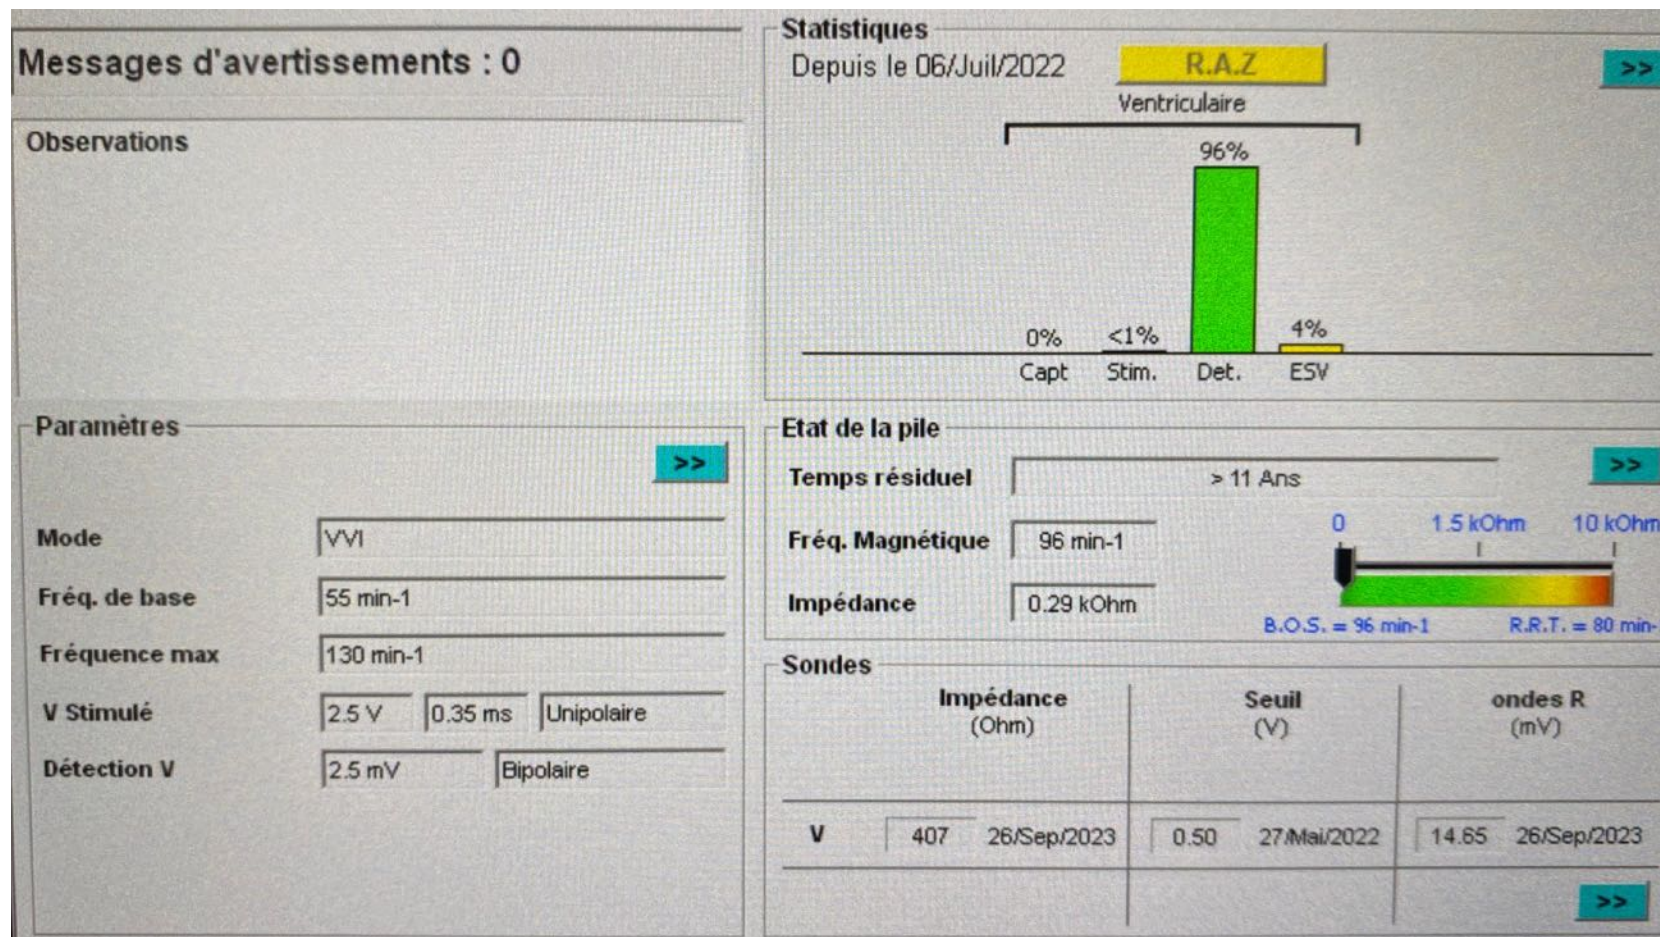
Messages d'avertissements : 0

Observations

Paramètres

>>

Mode VVI

Fréq. de base 55 min-1

Fréquence max 130 min-1

V Stimulé 2.5 V 0.35 ms Unipolaire

Détection V 2.5 mV Bipolaire

Statistiques

Depuis le 06/Juil/2022 R.A.Z

>>

Ventriculaire

96%

0% <1% 4%

Capt Stim. Det. ESV

Etat de la pile

Temps résiduel > 11 Ans

>>

Fréq. Magnétique 96 min-1

Impédance 0.29 kOhm

0 1.5 kOhm 10 kOhm

B.O.S. = 96 min-1 R.R.T. = 80 min-

Sondes

| | Impédance (Ohm) | Seuil (V) | ondes R (mV) |
|---|---|---|---|
| V | 407 26/Sep/2023 | 0.50 27/Mai/2022 | 14.65 26/Sep/2023 |

>>